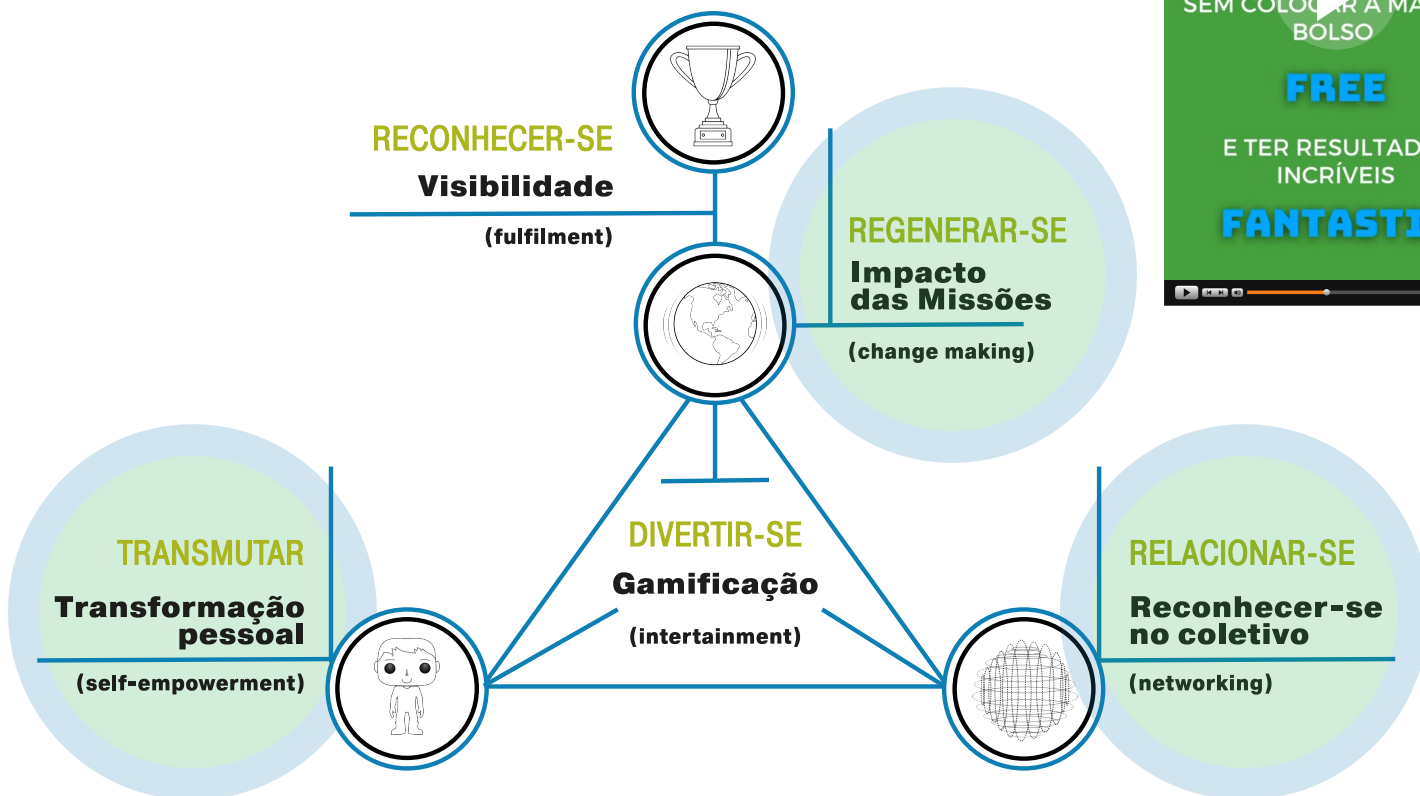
RECONHECER-SE
Visibilidade
(fulfilment)

REGENERAR-SE
Impacto das Missões
(change making)

TRANSMUTAR
Transformação pessoal
(self-empowerment)

DIVERTIR-SE
Gamificação
(intertainment)

RELACIONAR-SE
Reconhecer-se no coletivo
(networking)

SEM COLOC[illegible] A MA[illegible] BOLSO
FREE
E TER RESULTAD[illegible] INCRÍVEIS
FANTASTI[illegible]